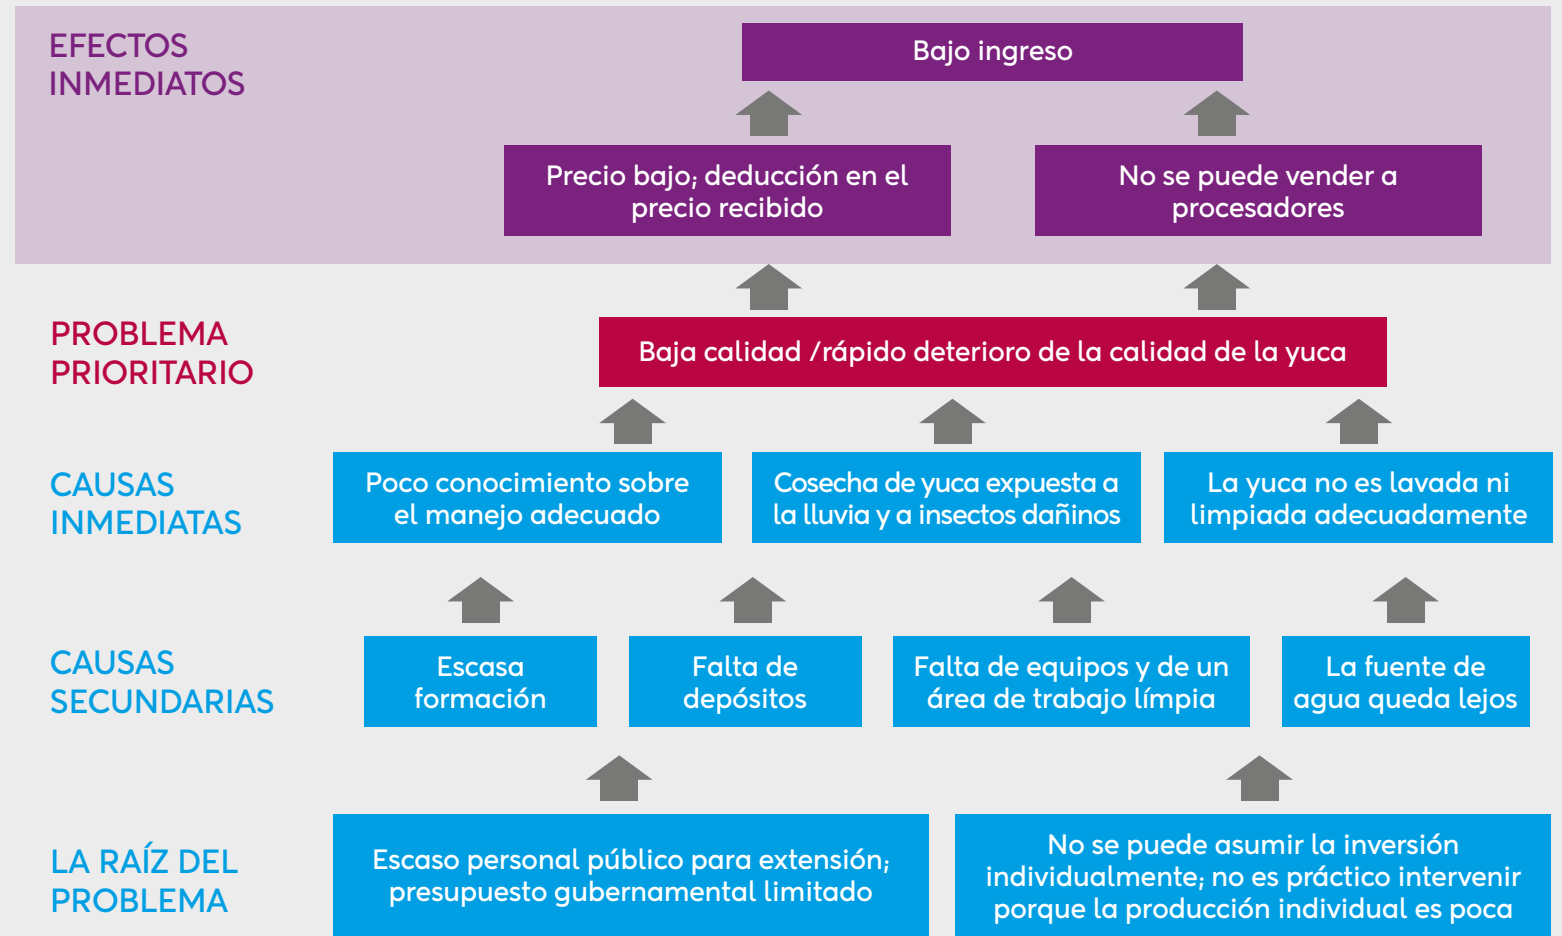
EFECTOS INMEDIATOS

Bajo ingreso

Precio bajo; deducción en el precio recibido

No se puede vender a procesadores

PROBLEMA PRIORITARIO

Baja calidad /rápido deterioro de la calidad de la yuca

CAUSAS INMEDIATAS

Poco conocimiento sobre el manejo adecuado

Cosecha de yuca expuesta a la lluvia y a insectos dañinos

La yuca no es lavada ni limpiada adecuadamente

CAUSAS SECUNDARIAS

Escasa formación

Falta de depósitos

Falta de equipos y de un área de trabajo límpia

La fuente de agua queda lejos

LA RAÍZ DEL PROBLEMA

Escaso personal público para extensión; presupuesto gubernamental limitado

No se puede asumir la inversión individualmente; no es práctico intervenir porque la producción individual es poca